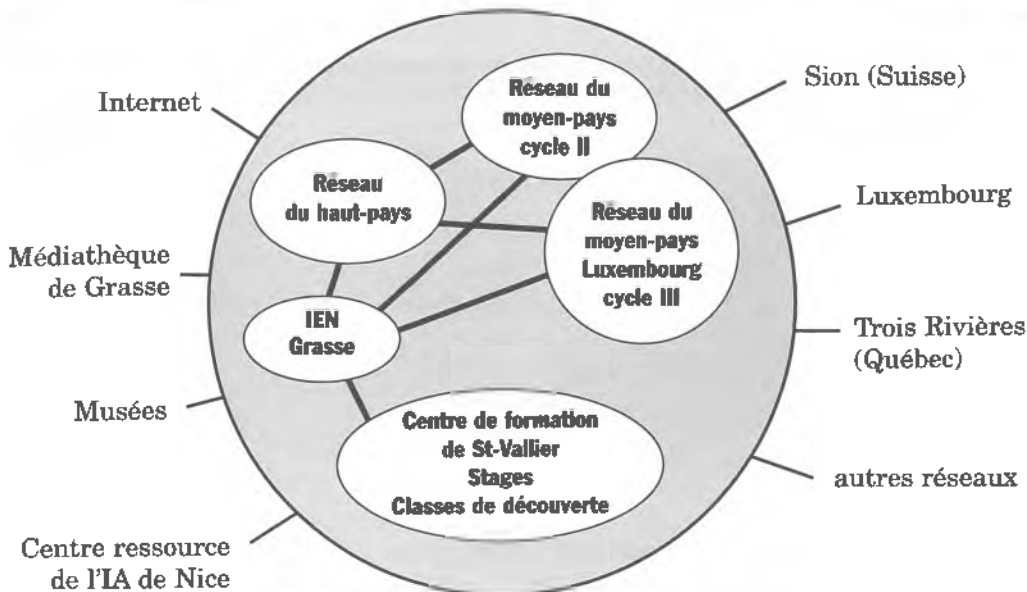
Internet

Sion (Suisse)

Reseau du moyen-pays cycle II

Reseau du haut-pays

Luxembourg

Reseau du moyen-pays Luxembourg cycle III

Médiathèque de Grasse

IEN Grasse

Trois Rivières (Québec)

Musées

Centre de formation de St-Vallier Stages Classes de découverte

autres réseaux

Centre ressource de l'IA de Nice